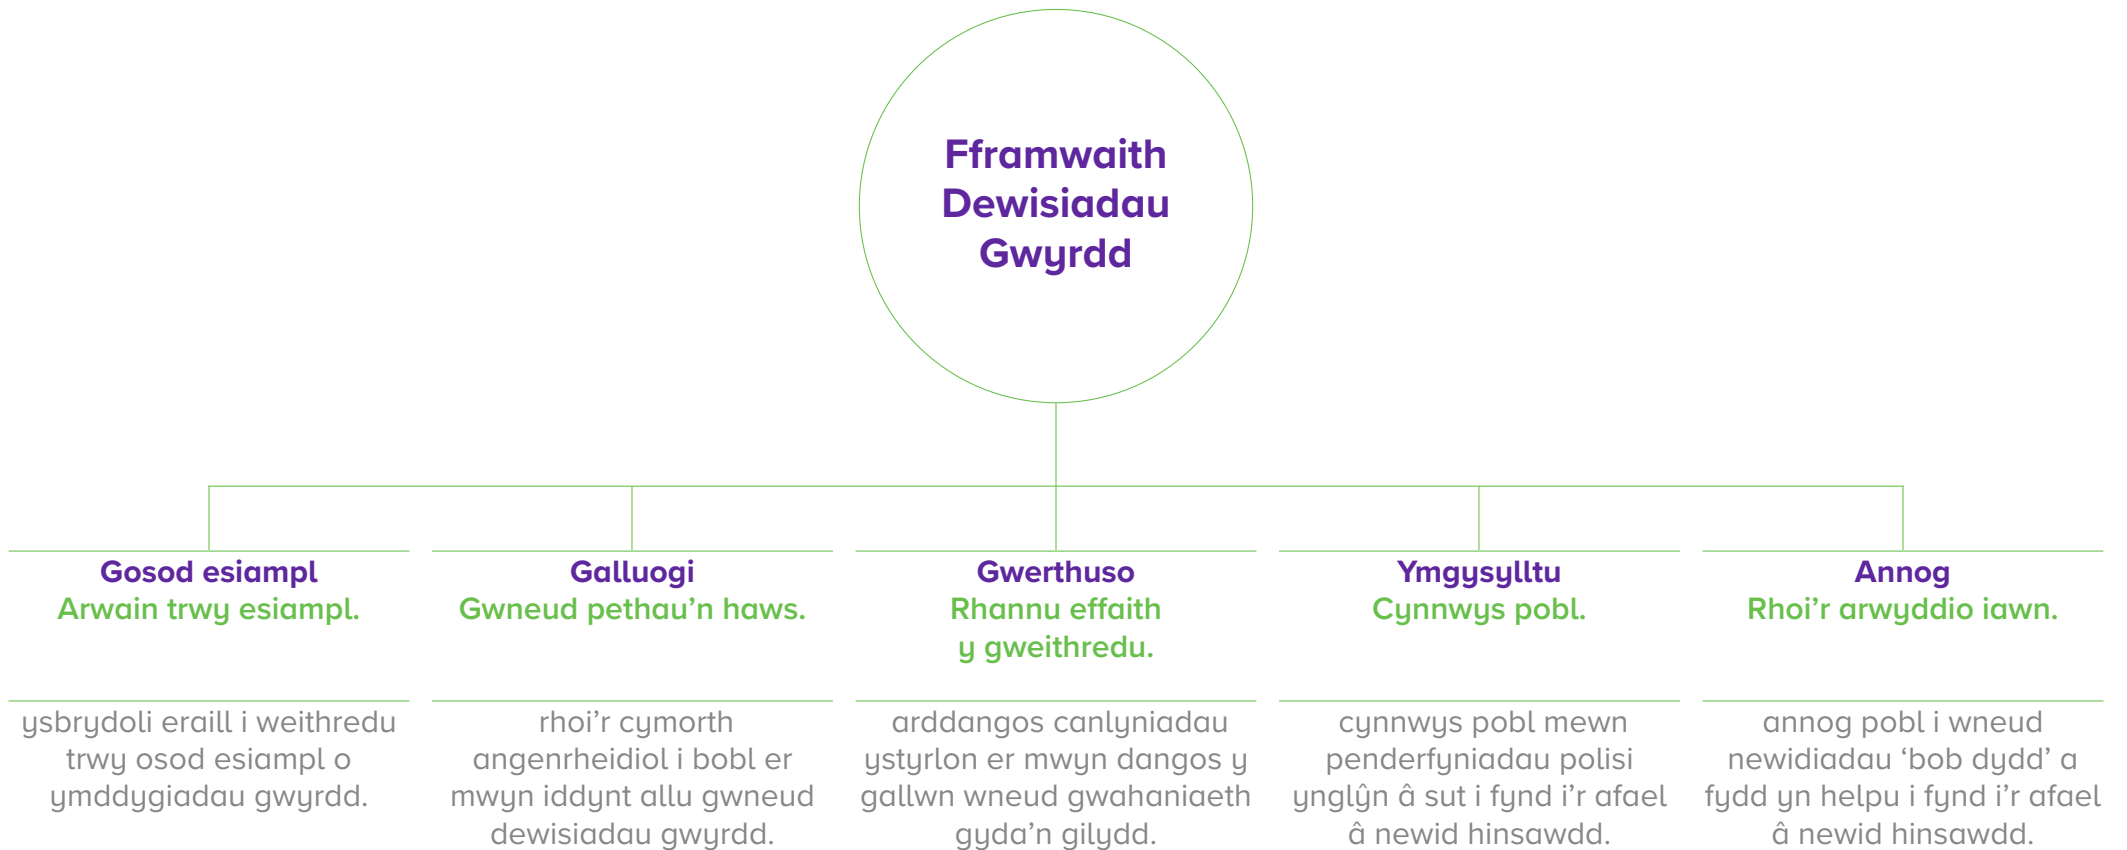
Fframwaith Dewisiadau Gwyrdd

Gosod esiampl
Arwain trwy esiampl.

ysbrydoli eraill i weithredu trwy osod esiampl o ymddygiadau gwyrdd.

Galluogi
Gwneud pethau'n haws.

rhoi'r cymorth angenrheidiol i bobl er mwyn iddynt allu gwneud dewisiadau gwyrdd.

Gwerthuso
Rhannu effaith y gweithredu.

arddangos canlyniadau ystyrlon er mwyn dangos y gallwn wneud gwahaniaeth gyda'n gilydd.

Ymgysylltu
Cynnwys pobl.

cynnwys pobl mewn penderfyniadau polisi ynglŷn â sut i fynd i'r afael â newid hinsawdd.

Annog
Rhoi'r arwyddio iawn.

annog pobl i wneud newidiadau 'bob dydd' a fydd yn helpu i fynd i'r afael â newid hinsawdd.